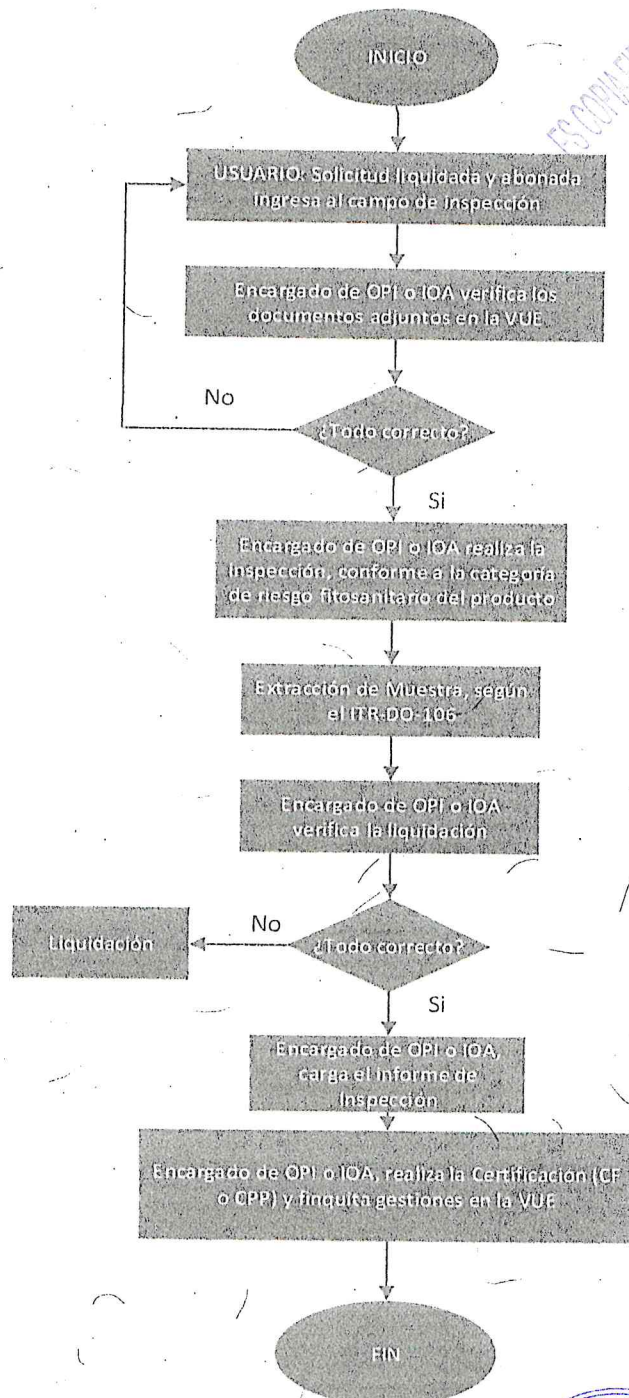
INICIO

ES COPIA FIEL

USUARIO: Solicitud liquidada y abonada ingresa al campo de Inspección

Encargado de OPI o IOA verifica los documentos adjuntos en la VUE

No

¿Todo correcto?

Si

Encargado de OPI o IOA realiza la Inspección, conforme a la categoría de riesgo fitosanitario del producto

Extracción de Muestra, según el ITR-DO-106

Encargado de OPI o IOA verifica la liquidación

No

Liquidación

¿Todo correcto?

Si

Encargado de OPI o IOA, carga el informe de Inspección

Encargado de OPI o IOA, realiza la Certificación (CF o CPR) y finquita gestiones en la VUE

FIN